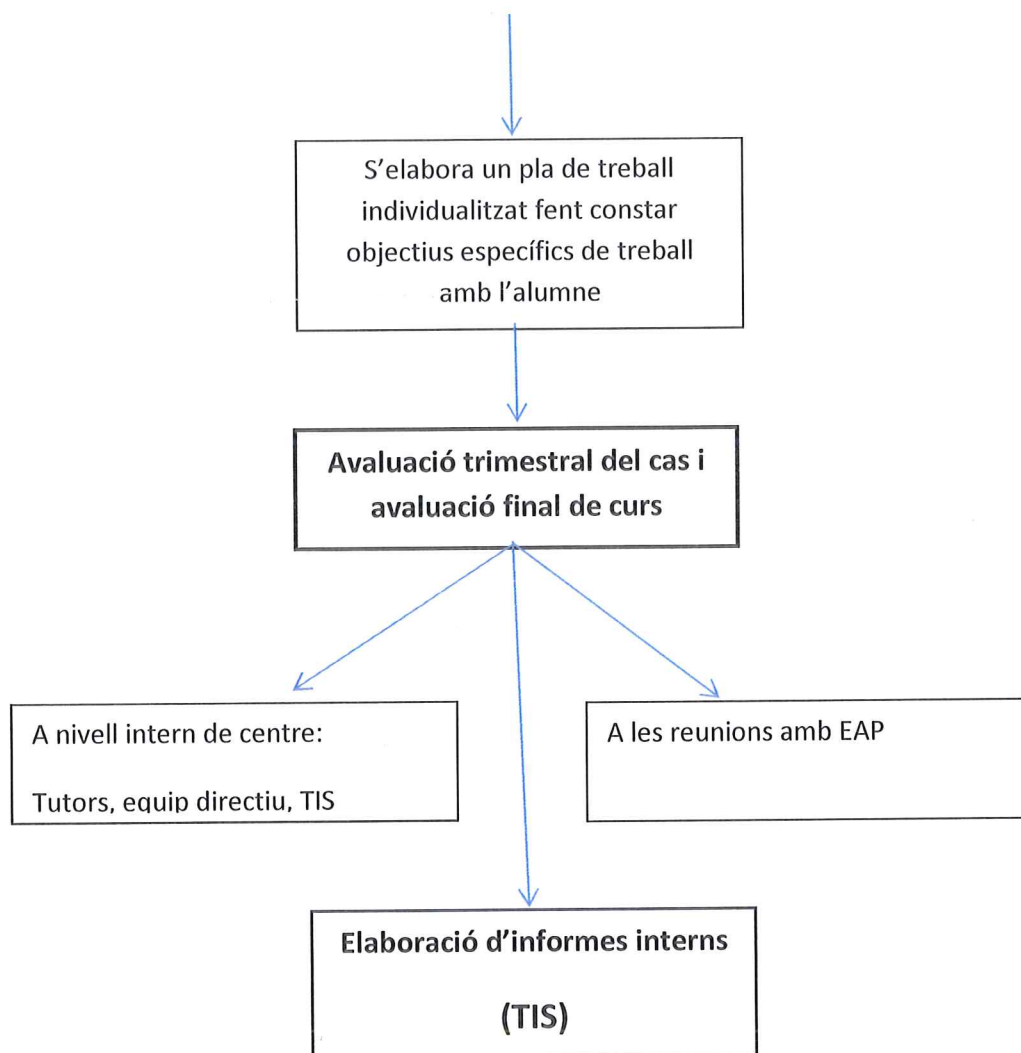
S'elabora un pla de treball individualitzat fent constar objectius específics de treball amb l'alumne

Avaluació trimestral del cas i avaluació final de curs

A nivell intern de centre:

Tutors, equip directiu, TIS

A les reunions amb EAP

Elaboració d'informes interns

(TIS)